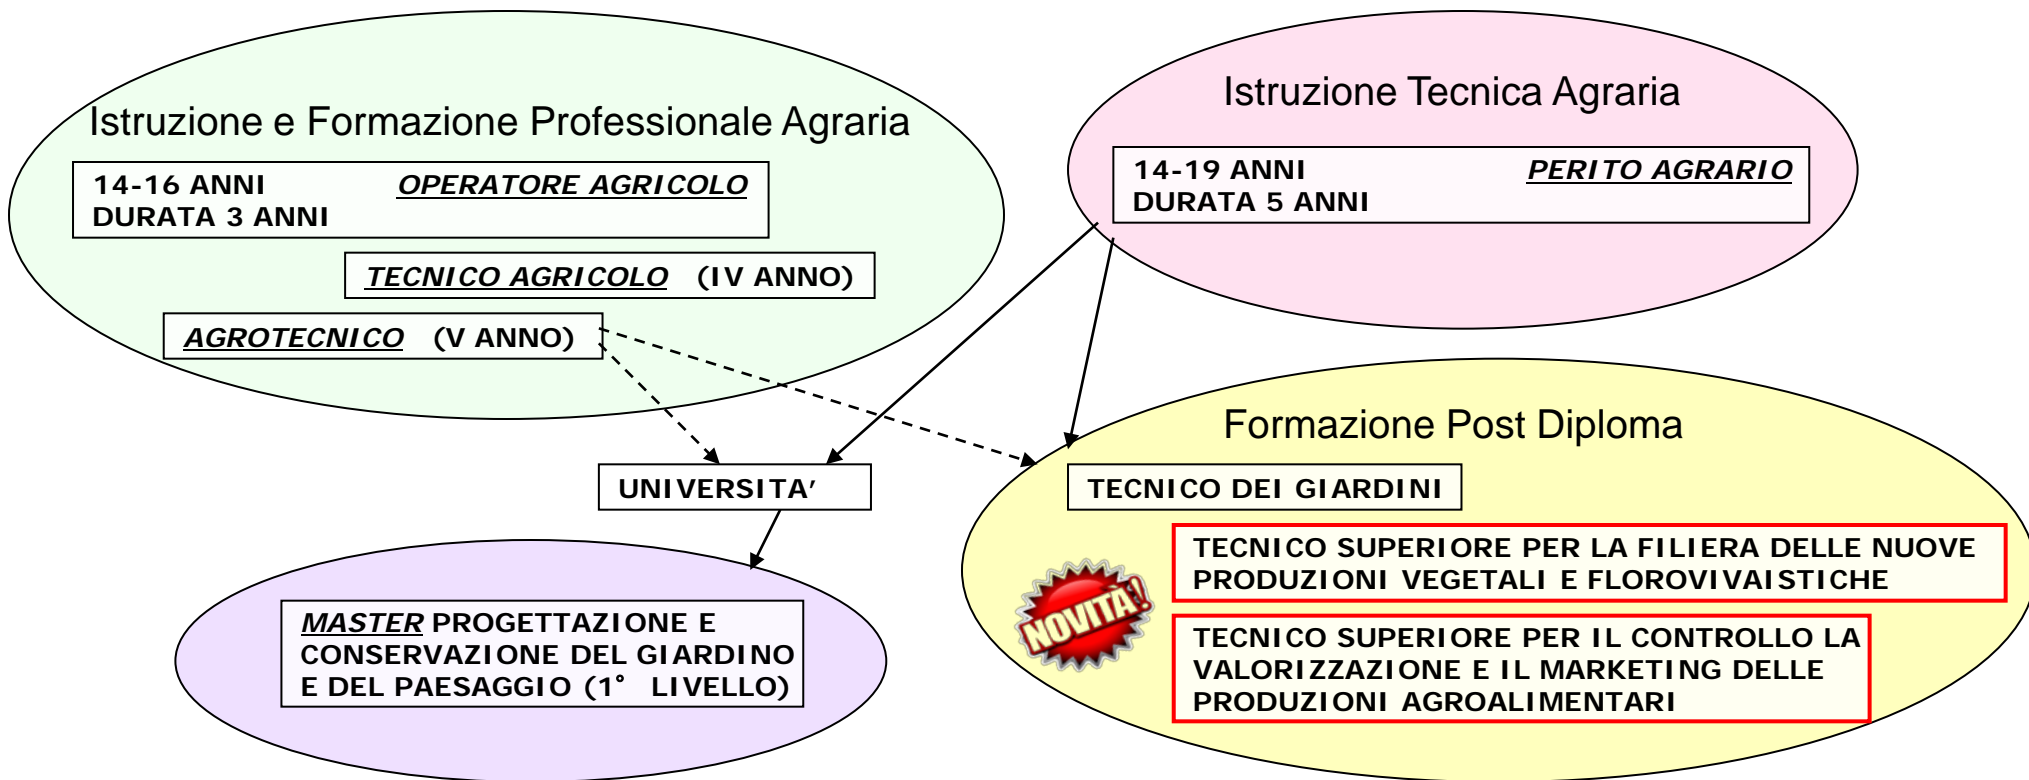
Istruzione e Formazione Professionale Agraria

14-16 ANNI OPERATORE AGRICOLO
DURATA 3 ANNI

TECNICO AGRICOLO (IV ANNO)

AGROTECNICO (V ANNO)

Istruzione Tecnica Agraria

14-19 ANNI PERITO AGRARIO
DURATA 5 ANNI

UNIVERSITA’

Formazione Post Diploma

TECNICO DEI GIARDINI

TECNICO SUPERIORE PER LA FILIERA DELLE NUOVE PRODUZIONI VEGETALI E FLOROVIVAISTICHE

NOVITA’!

TECNICO SUPERIORE PER IL CONTROLLO LA VALORIZZAZIONE E IL MARKETING DELLE PRODUZIONI AGROALIMENTARI

MASTER PROGETTAZIONE E CONSERVAZIONE DEL GIARDINO E DEL PAESAGGIO (1° LIVELLO)